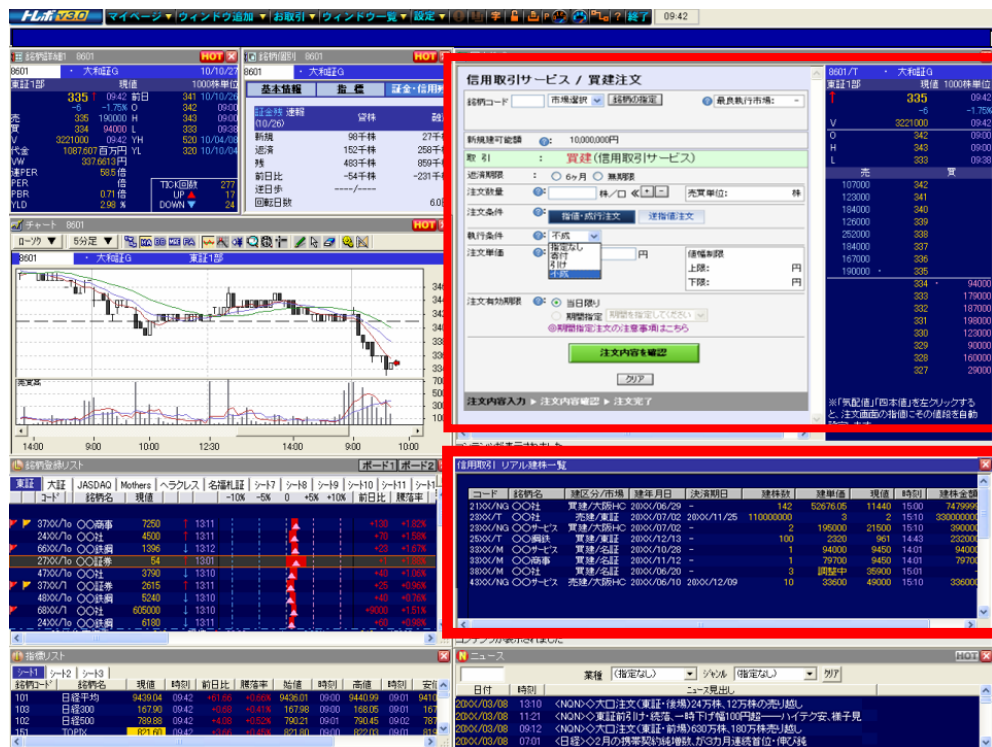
トレボV3.0 マイページ ウィンドウ追加 お取引 ウィンドウ一覧 設定 終了 09:42

銘柄詳細 8601 HOT
8601 大和証G 10/10/27
東証1部 現値 1000株単位
335 09:42 前日 341
-6 -1.75% 始 342
売 335 190000 H 343
買 334 94000 L 333
V 3221000 09:42 YH 520
代金 1087607百万円 YL 320
VW 337.6613円
連PER 58.5倍
PER 倍
PBR 0.71倍
YLD 2.98%
TICK回数 277
UP 17
DOWN 24

銘柄個別 8601 HOT
8601 大和証G
基本情報 指標 証金・信用
証金残 速報 (10/26) 貸株 融
新規 98千株 27千
返済 152千株 258千
残 483千株 859千
前日比 -54千株 -231千
逆日歩 ----/----
回転日数 6.0

チャート 8601
ローソク 5分足
8601 大和証G 東証1部
14:00 9:00 10:00 12:30 14:00 9:00 10:00

信用取引サービス / 買建注文
銘柄コード 市場選択 銘柄の指定 最良執行市場:
新規建可能額 10,000,000円
取引 : 買建(信用取引サービス)
返済期限 : 6ヶ月 無期限
注文数量 株/口 売買単位: 株
注文条件 指値・成行注文 逆指値注文
執行条件 不成
指定なし
寄付
引け
不成
注文単価 円 値幅制限 上限: 円 下限: 円
注文有効期限 当日限り 期間指定 期間を指定してください
期間指定注文の注意事項はこちら
注文内容を確認
クリア
注文内容入力 ▶ 注文内容確認 ▶ 注文完了

8601/T 大和証G
東証1部 現値 1000株単位
335 09:42
-6 -1.75%
V 3221000 09:42
O 342 09:00
H 343 09:00
L 333 09:38
売 買
107000 342
123000 341
184000 340
126000 339
252000 338
184000 337
167000 336
190000 335
334 94000
333 179000
332 187000
331 198000
330 123000
329 90000
328 160000
327 29000
※「気配値」「四本値」を左クリックすると、注文画面の指値にその値段を自動設定します。

銘柄登録リスト ボード1 ボード2
東証 大証 JASDAQ Mothers ヘラクレス 名短札証 シート7 シート8 シート9 シート10 シート11
コード 銘柄名 現値 -10% -5% 0 +5% +10% 前日比 騰落率
37XX/To ○○商事 7250 1311 +130 +1.82%
24XX/To ○○社 4500 1311 +70 +1.58%
66XX/To ○○鉄鋼 1396 1312 +23 +1.67%
27XX/To ○○証券 54 1301
47XX/To ○○社 3790 1310 +40 +1.06%
37XX/T ○○証券 2615 1311 +25 +0.96%
40XX/To ○○鉄鋼 5240 1310 +40 +0.76%
68XX/To ○○社 605000 1310 +9000 +1.51%
24XX/To ○○鉄鋼 6180 1311 +60 +0.98%

信用取引 リアル建株一覧
コード 銘柄名 建区分/市場 建年月日 決済期日 建株数 建単価 現値 時刻 建株金額
21XX/NG ○○社 買建/大阪HC 20XX/06/29 - 142 52676.05 11440 15:00 7479999
28XX/T ○○社 売建/東証 20XX/07/02 20XX/11/25 110000000 3 2 15:10 330000000
33XX/T ○○サービス 買建/東証 20XX/07/02 - 2 195000 21500 15:10 390000
25XX/T ○○鉄鋼 買建/東証 20XX/12/13 - 100 2320 961 14:43 232000
33XX/M ○○サービス 買建/名証 20XX/10/28 - 1 94000 9450 14:01 94000
36XX/M ○○商事 買建/名証 20XX/11/12 - 1 79700 9450 14:01 79700
38XX/M ○○社 買建/名証 20XX/06/20 - 3 調整中 35900 15:01
43XX/NG ○○サービス 売建/大阪HC 20XX/06/10 20XX/12/09 10 33600 49000 15:00 336000

指標リスト
シート1 シート2 シート3
銘柄コード 銘柄名 現値 時刻 前日比 騰落率 始値 時刻 高値 時刻 安値
101 日経平均 9439.04 09:42 +61.66 +0.66% 9436.01 09:00 9440.99 09:01 9416
102 日経300 167.90 09:42 +0.68 +0.41% 167.98 09:00 168.05 09:01 167
103 日経500 789.88 09:42 +4.08 +0.52% 790.21 09:01 790.45 09:02 787
151 TOPIX 821.60 09:42 +3.56 +0.45% 821.89 09:00 822.03 09:01 819

ニュース HOT
業種 (指定なし) ジャンル (指定なし) クリア
日付 時刻 ニュース見出し
20XX/03/08 13:10 <NQN>○大口注文(東証・後場)24万株、12万株の売り越し
20XX/03/08 11:21 <NQN>◇東証前引け・続落、一時下げ幅100円超―ハイテク安、様子見
20XX/03/08 09:12 <NQN>○大口注文(東証・前場)630万株、180万株売り越し
20XX/03/08 07:01 <日経>◇2月の携帯契約純増数、ガが3カ月連続首位・伸び純